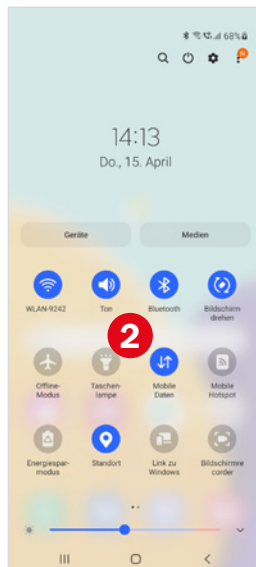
68%

14:13
Do., 15. April

Geräte
Medien

WLAN-9242
Ton
Bluetooth
Bildschirm drehen

2

Offline-Modus
Taschenlampe
Mobile Daten
Mobile Hotspot

Energiesparmodus
Standort
Link zu Windows
Bildschirmrecorder